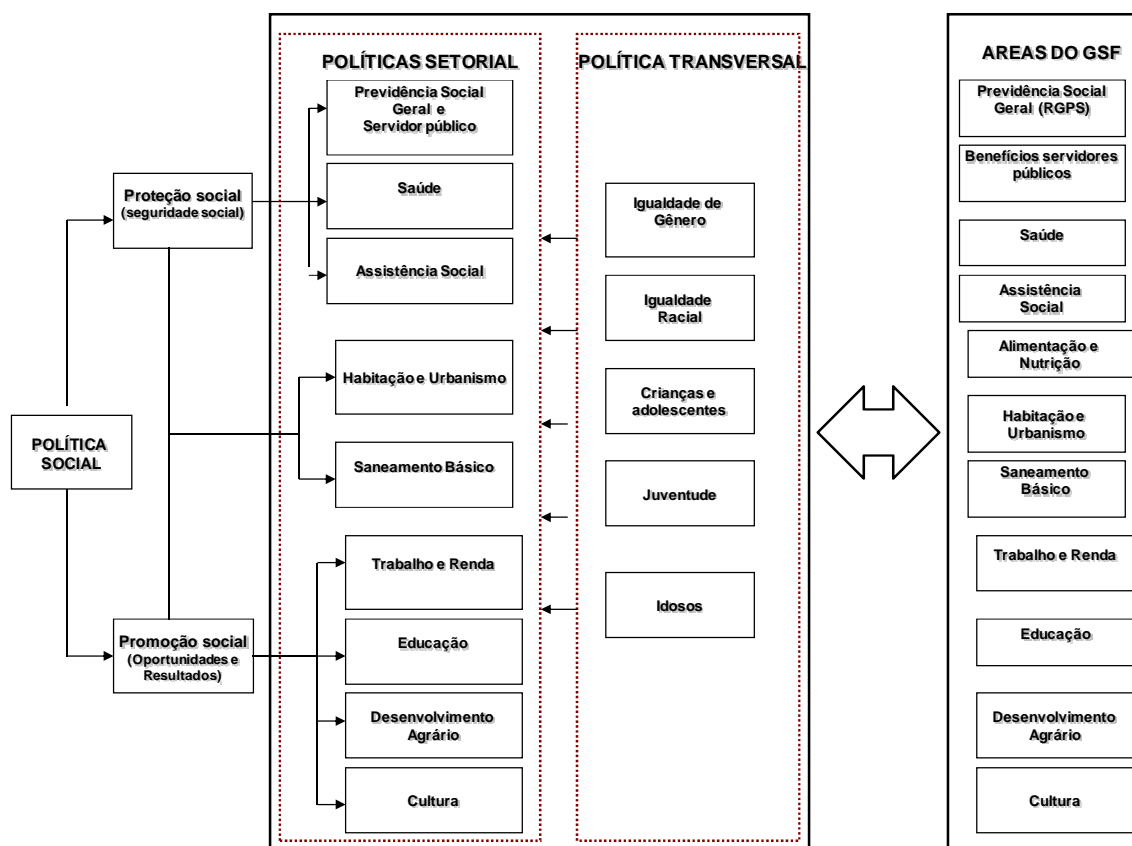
POLÍTICA SOCIAL

Proteção social (seguridade social)

Promoção social (Oportunidades e Resultados)

POLÍTICAS SETORIAL

Previdência Social Geral e Servidor público

Saúde

Assistência Social

Habitação e Urbanismo

Saneamento Básico

Trabalho e Renda

Educação

Desenvolvimento Agrário

Cultura

POLÍTICA TRANSVERSAL

Igualdade de Gênero

Igualdade Racial

Crianças e adolescentes

Juventude

Idosos

AREAS DO GSF

Previdência Social Geral (RGPS)

Benefícios servidores públicos

Saúde

Assistência Social

Alimentação e Nutrição

Habitação e Urbanismo

Saneamento Básico

Trabalho e Renda

Educação

Desenvolvimento Agrário

Cultura